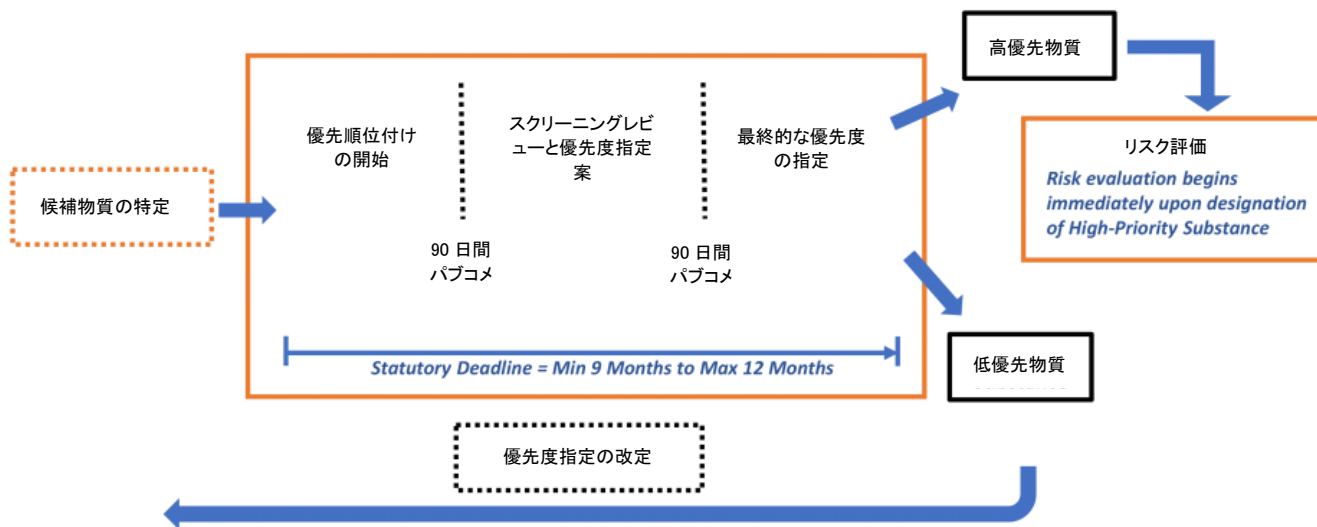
候補物質の特定

優先順位付けの開始

90 日間
パブコメ

スクリーニングレビューと優先度指定案

90 日間
パブコメ

最終的な優先度の指定

Statutory Deadline = Min 9 Months to Max 12 Months

高優先物質

リスク評価

Risk evaluation begins immediately upon designation of High-Priority Substance

低優先物質

優先度指定の改定